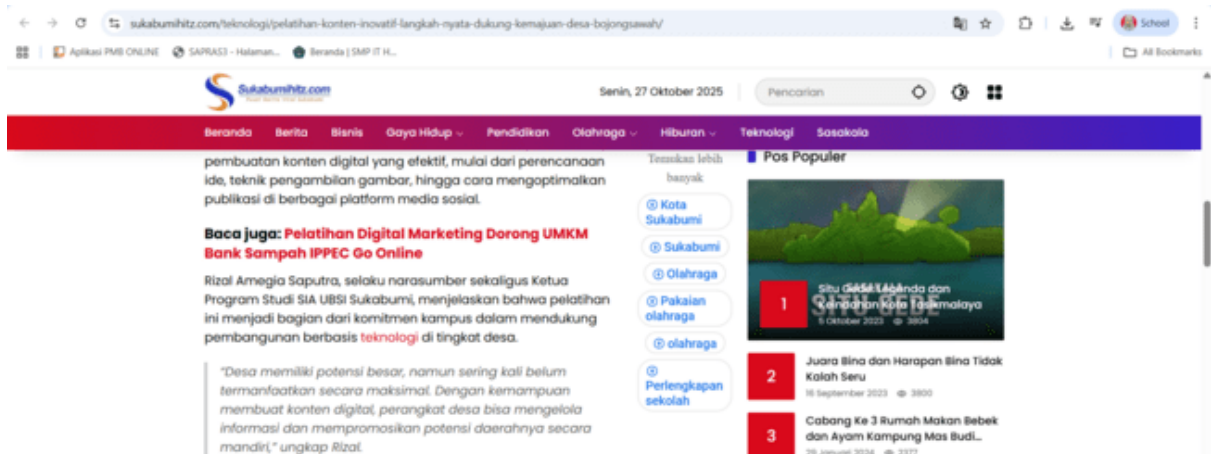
sukabumihitz.com/teknologi/pelatihan-konten-inovatif-langkah-nyata-dukung-kemajuan-desa-bojongsawah/

School

Aplikasi PMB ONLINE SAPRAS3 - Halaman... Beranda | SMP IT H...

All Bookmarks

Sukabumihitz.com

Senin, 27 Oktober 2025

Pencarian

Beranda Berita Bisnis Gaya Hidup Pendidikan Olahraga Hiburan Teknologi Sosok

pembuatan konten digital yang efektif, mulai dari perencanaan ide, teknik pengambilan gambar, hingga cara mengoptimalkan publikasi di berbagai platform media sosial.

Baca juga: Pelatihan Digital Marketing Dorong UMKM Bank Sampah IPPEC Go Online

Rizal Amegia Saputra, selaku narasumber sekaligus Ketua Program Studi SIA UBSI Sukabumi, menjelaskan bahwa pelatihan ini menjadi bagian dari komitmen kampus dalam mendukung pembangunan berbasis teknologi di tingkat desa.

"Desa memiliki potensi besar, namun sering kali belum termanfaatkan secara maksimal. Dengan kemampuan membuat konten digital, perangkat desa bisa mengelola informasi dan mempromosikan potensi daerahnya secara mandiri," ungkap Rizal.

Temukan lebih banyak

Kota Sukabumi

Sukabumi

Olahraga

Pakaian olahraga

olahraga

Perlengkapan sekolah

Pos Populer

1 Situ Gede: Legenda dan Keindahan Kota Tasikmalaya
5 Oktober 2023 3904

2 Juara Bina dan Harapan Bina Tidak Kalah Seru
16 September 2023 3800

3 Cabang Ke 3 Rumah Makan Bebek dan Ayam Kampung Mas Budi...
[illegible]